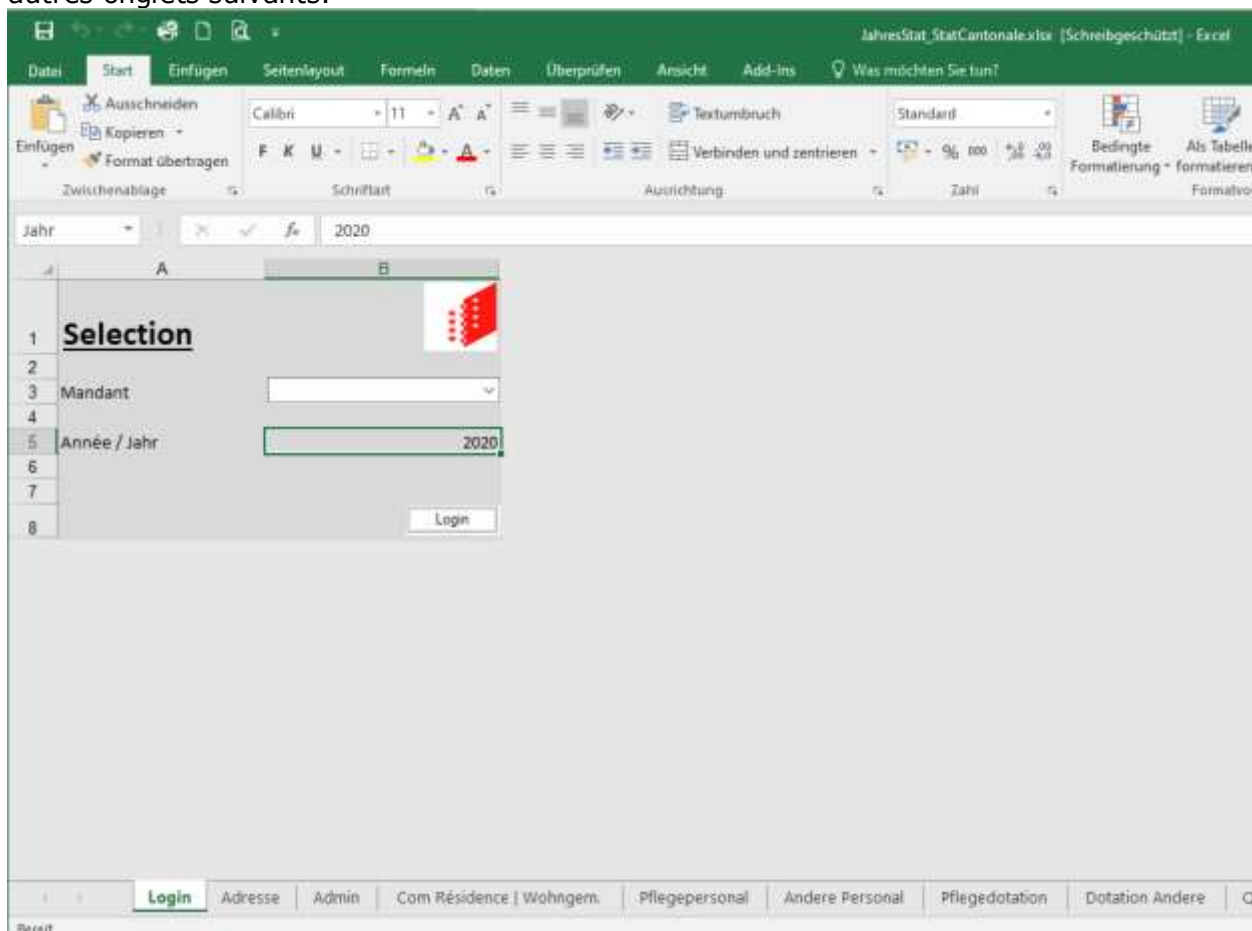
autres onglets suivants.

JahresStat_StatCantonale.xlsx [Schreibgeschützt] - Excel

Datei Start Einfügen Seitenlayout Formeln Daten Überprüfen Ansicht Add-Ins Was möchten Sie tun?

Ausschneiden
Kopieren
Einfügen
Format übertragen
Zwischenablage

Calibri 11
F K U
Schriftart

Textumbruch
Verbinden und zentrieren
Ausrichtung

Standard
% 000
Zahl

Bedingte Formatierung
Als Tabelle formatieren
Formatvo

Jahr
2020

A B

1 Selection
2
3 Mandant
4
5 Année / Jahr 2020
6
7
8 Login

Login Adresse Admin Com Résidence | Wohngem. Pflegepersonal Andere Personal Pflegedotation Dotation Andere C

Bereit